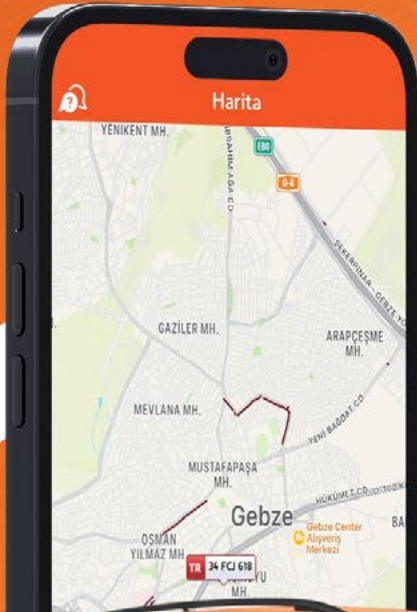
Harita

YENİKENT MH.

İBRAHİM AĞA CD.

E80

O-4

ŞEKERPINAR - GEBZE YO

GAZİLER MH.

ARAPÇEŞME MH.

MEVLANA MH.

YENİ BAĞDAT CD.

MUSTAFAPAŞA MH.

HÜKÜMET CD.

Gebze

Gebze Center Alışveriş Merkezi

BA

OSMAN YILMAZ MH.

TR 34 FCJ 618

MH.